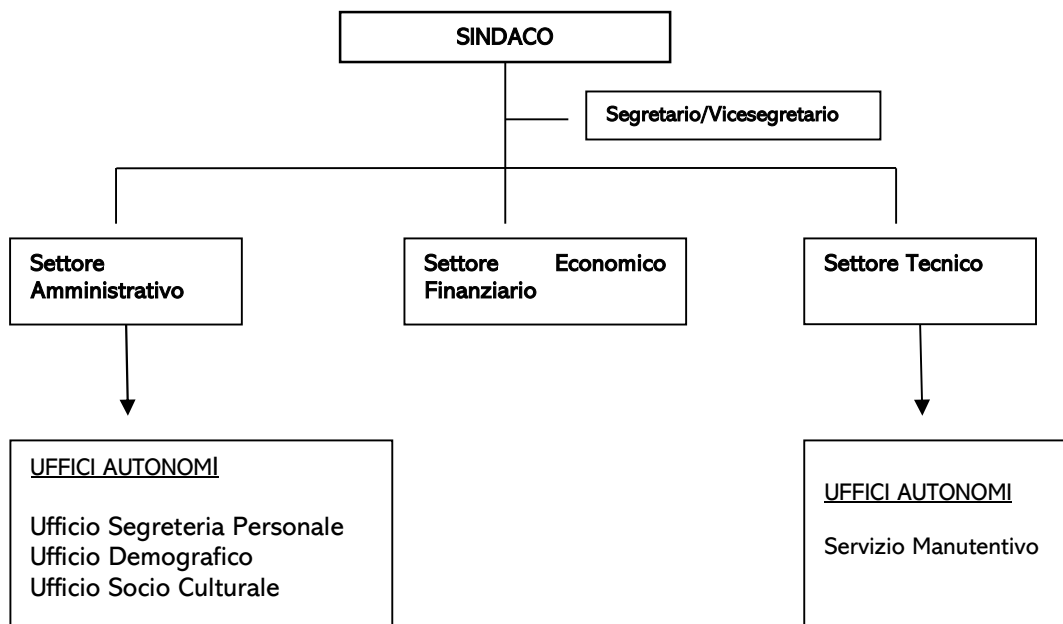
SINDACO

Segretario/Vicesegretario

Settore Amministrativo

Settore Economico Finanziario

Settore Tecnico

UFFICI AUTONOMI

Ufficio Segreteria Personale
Ufficio Demografico
Ufficio Socio Culturale

UFFICI AUTONOMI

Servizio Manutentivo